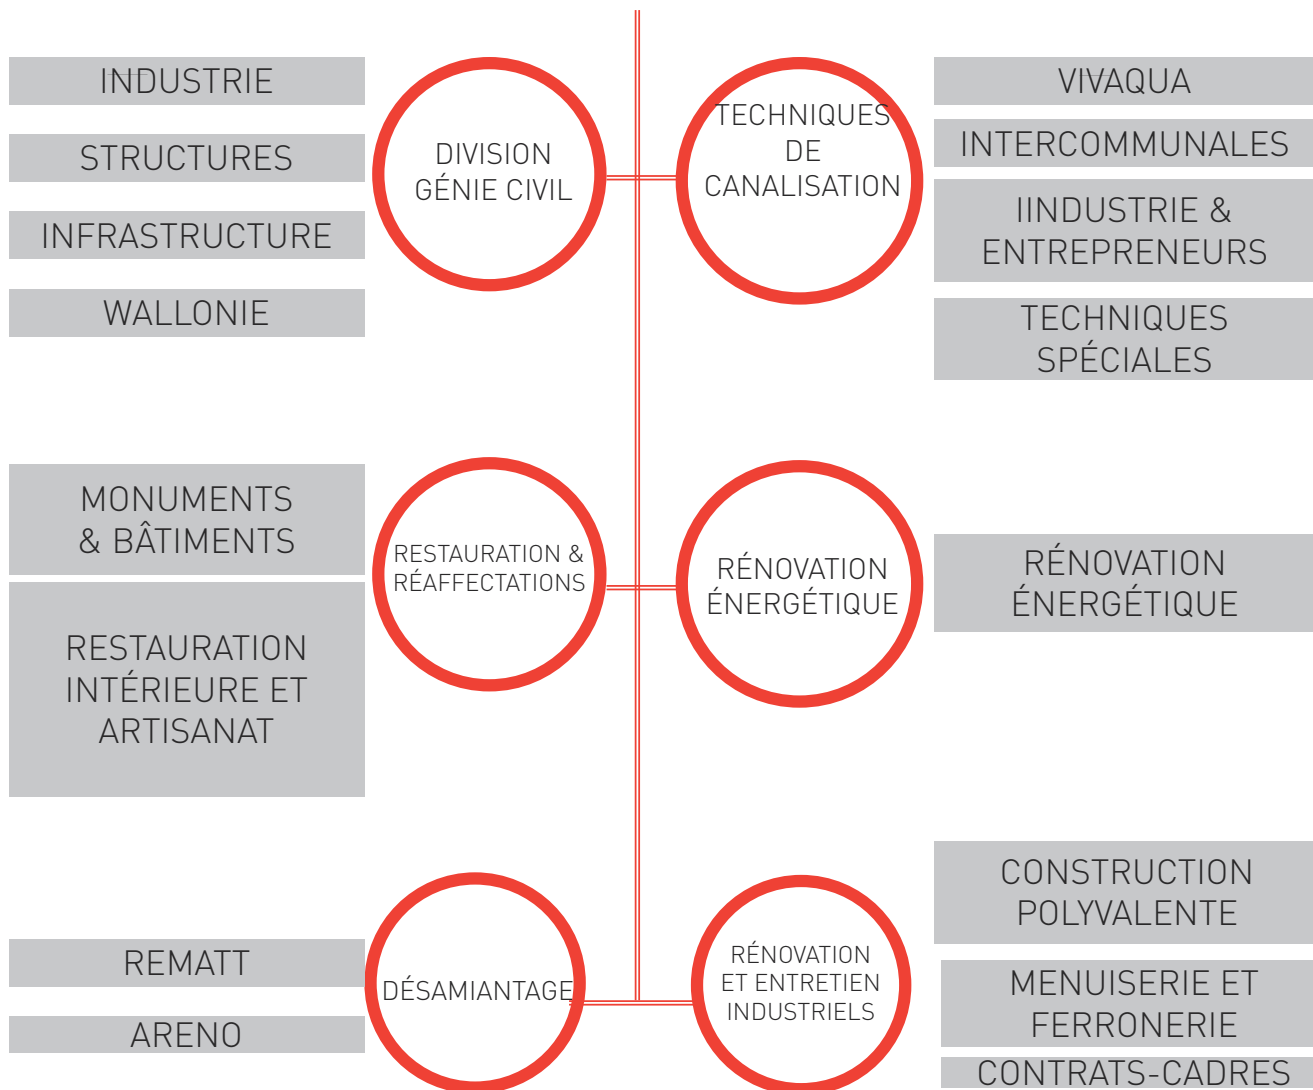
INDUSTRIE

STRUCTURES

INFRASTRUCTURE

WALLONIE

DIVISION GÉNIE CIVIL

TECHNIQUES DE CANALISATION

VIVAQUA

INTERCOMMUNALES

IINDUSTRIE & ENTREPRENEURS

TECHNIQUES SPÉCIALES

MONUMENTS & BÂTIMENTS

RESTAURATION INTÉRIEURE ET ARTISANAT

RESTAURATION & RÉAFFECTATIONS

RÉNOVATION ÉNERGÉTIQUE

RÉNOVATION ÉNERGÉTIQUE

CONSTRUCTION POLYVALENTE

REMATT

ARENO

DÉSAMIANTAGE

RÉNOVATION ET ENTRETIEN INDUSTRIELS

MENUISERIE ET FERRONERIE

CONTRATS-CADRES